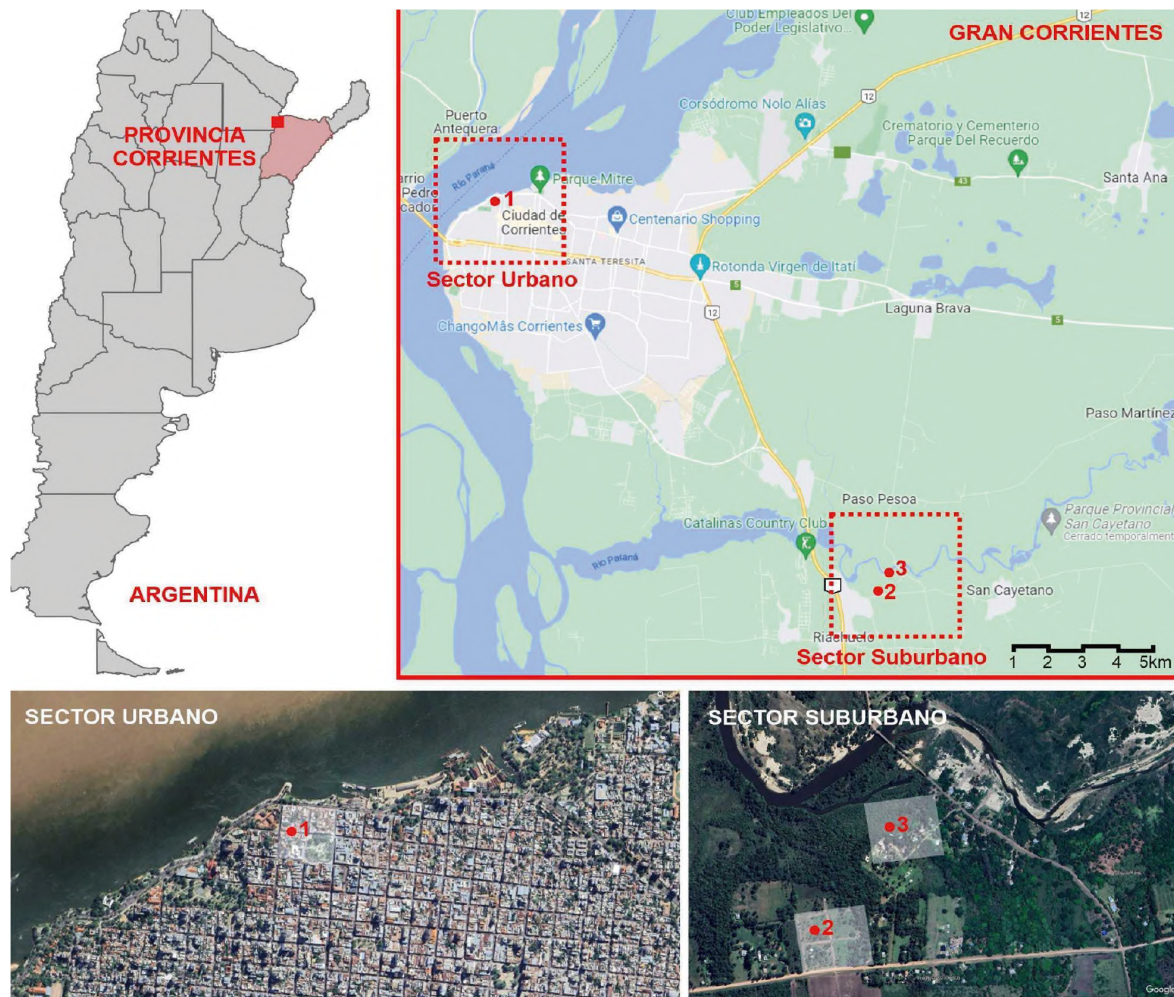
PROVINCIA CORRIENTES

ARGENTINA

GRAN CORRIENTES

Club Empleados Del Poder Legislativo...

12

Puerto Antequera

Corsódromo Nolo Alías

Crematorio y Cementerio Parque Del Recuerdo

arrio Pedre cado

Río Paraná

Parque Mitre

1

Ciudad de Corrientes

Centenario Shopping

43

Santa Ana

SANTA TERESITA

Rotonda Virgen de Itatí

Sector Urbano

5

12

Laguna Brava

ChangoMás Corrientes

5

Paso Martínez

Paso Pesoa

Catalinas Country Club

Parque Provincial San Cayetano

Cerrado temporalment

Río Paraná

3

2

San Cayetano

Riachuelo

Sector Suburbano

1 2 3 4 5km

SECTOR URBANO

1

SECTOR SUBURBANO

3

2

Google